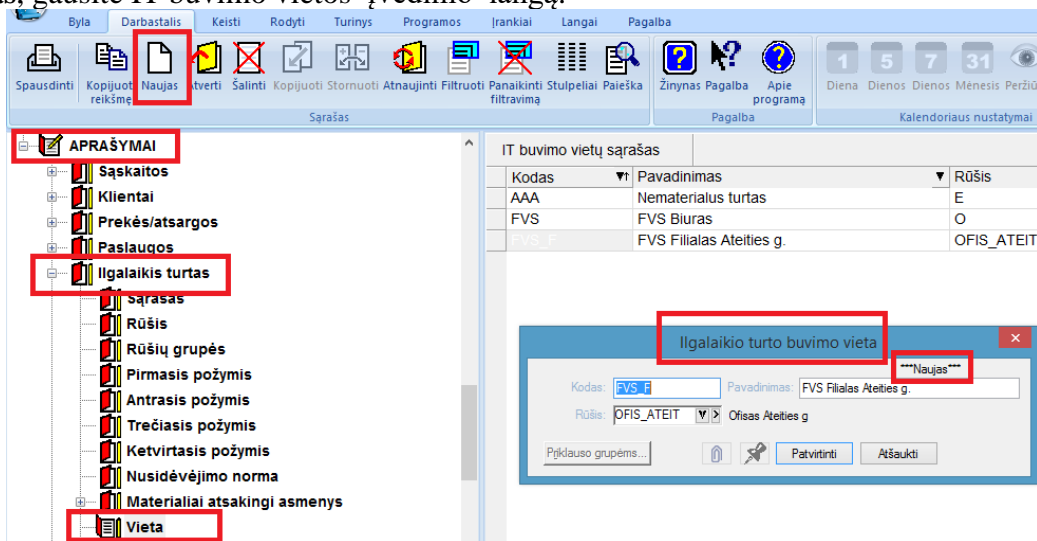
Byla Darbastalis Keisti Rodyti Turinys Programos Įrankiai Langai Pagalba

Spausdinti Kopijuoti reikšmę Naujas Atverti Šalinti Kopijuoti Stornuoti Atnaujinti Filtruoti Panaikinti filtravimą Stulpeliai Paieška Žinynas Pagalba Apie programą 1 Diena 5 Dienos 7 Dienos 31 Mėnesis Peržiū

Sąrašas Pagalba Kalendoriaus nustatymai

APRAŠYMAI
Sąskaitos
Klientai
Prekės/atsargos
Paslaugos
Ilgalaikis turtas
Sąrašas
Rūšis
Rūšių grupės
Pirmasis požymis
Antrasis požymis
Trečiasis požymis
Ketvirtasis požymis
Nusidėvėjimo norma
Materialiai atsakingi asmenys
Vieta

IT buvimo vietų sąrašas

| Kodas | Pavadinimas | Rūšis |
|---|---|---|
| AAA | Nematerialus turtas | E |
| FVS | FVS Biuras | O |
| FVS_F | FVS Filialas Ateities g. | OFIS_ATEIT |

Ilgalaikio turto buvimo vieta
***Naujas***
Kodas: FVS_F Pavadinimas: FVS Filialas Ateities g.
Rūšis: OFIS_ATEIT Ofisas Ateities g
Priklauso grupėms... Patvirtinti Atšaukti